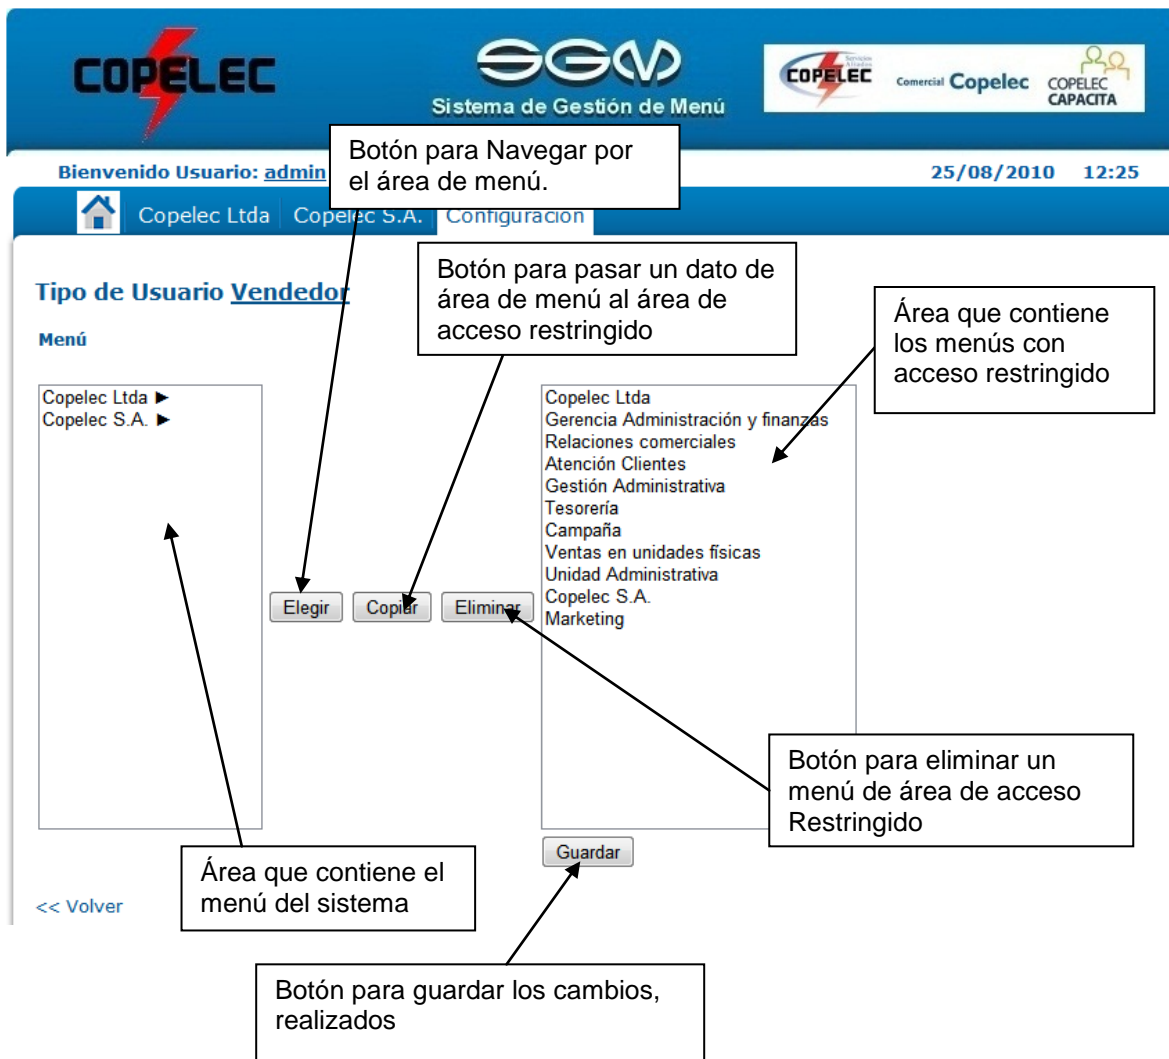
COPELEC

SGM
Sistema de Gestión de Menú

COPELEC Servicios Aliados   Comercial Copelec   COPELEC CAPACITA

Botón para Navegar por el área de menú.

Bienvenido Usuario: admin

25/08/2010   12:25

Copelec Ltda   Copelec S.A.   Configuracion

Botón para pasar un dato de área de menú al área de acceso restringido

Tipo de Usuario Vendedor

Área que contiene los menús con acceso restringido

Menú

Copelec Ltda ►
Copelec S.A. ►

Copelec Ltda
Gerencia Administración y finanzas
Relaciones comerciales
Atención Clientes
Gestión Administrativa
Tesorería
Campaña
Ventas en unidades físicas
Unidad Administrativa
Copelec S.A.
Marketing

Elegir   Copiar   Eliminar

Botón para eliminar un menú de área de acceso Restringido

Guardar

Área que contiene el menú del sistema

<< Volver

Botón para guardar los cambios, realizados